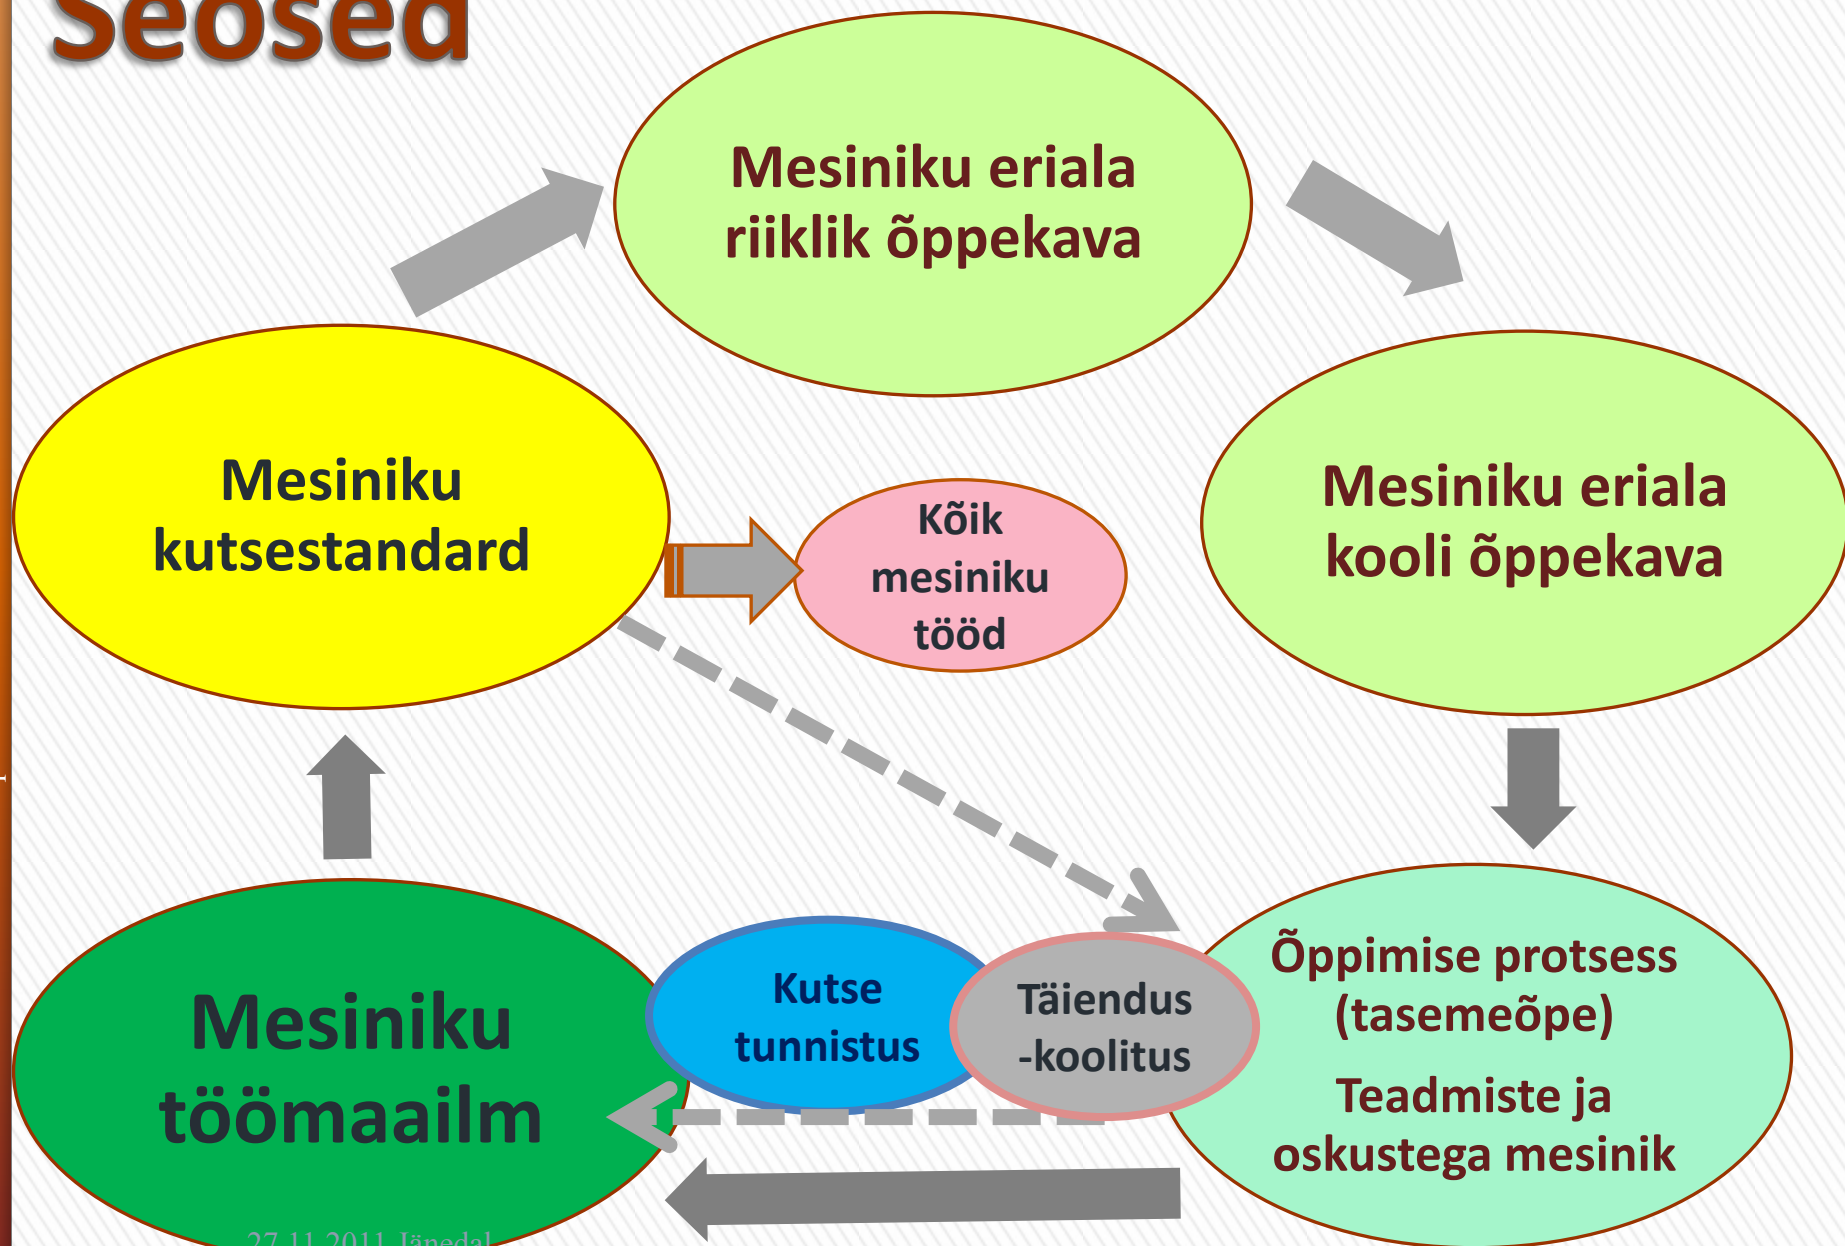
Seosed

Mesiniku eriala riiklik õppekava

Mesiniku kutsestandard

Kõik mesiniku tööd

Mesiniku eriala kooli õppekava

Mesiniku töömaailm

Kutse tunnistus

Täiendus -koolitus

Õppimise protsess (tasemeõpe)

Teadmiste ja oskustega mesinik

27.11.2011 Jänedal